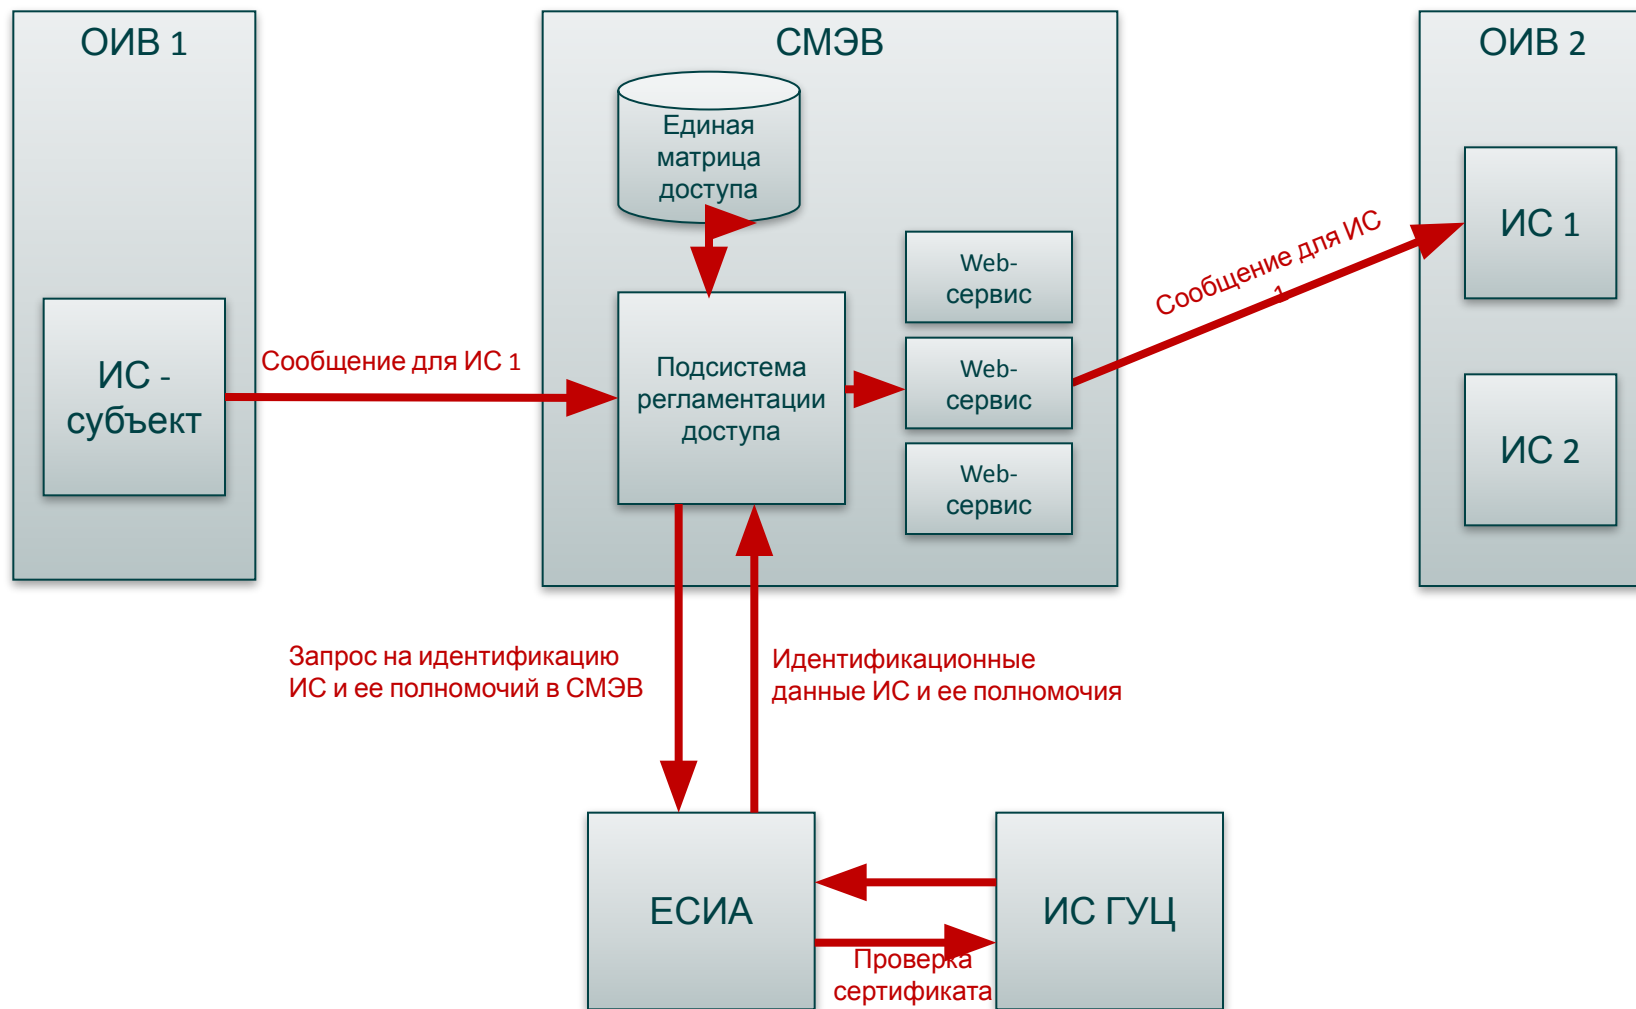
ОИВ 1

ИС - субъект

Сообщение для ИС 1

СМЭВ

Единая матрица доступа

Подсистема регламентации доступа

Web-сервис

Web-сервис

Web-сервис

Сообщение для ИС 1

ОИВ 2

ИС 1

ИС 2

Запрос на идентификацию ИС и ее полномочий в СМЭВ

Идентификационные данные ИС и ее полномочия

ЕСИА

ИС ГУЦ

Проверка сертификата